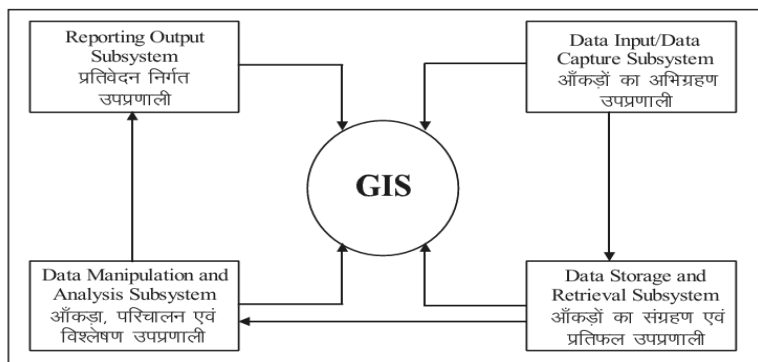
Reporting Output Subsystem
प्रतिवेदन निर्गत उपप्रणाली

Data Input/Data Capture Subsystem
आँकड़ों का अभिग्रहण उपप्रणाली

GIS

Data Manipulation and Analysis Subsystem
आँकड़ा, परिचालन एवं विश्लेषण उपप्रणाली

Data Storage and Retrieval Subsystem
आँकड़ों का संग्रहण एवं प्रतिफल उपप्रणाली